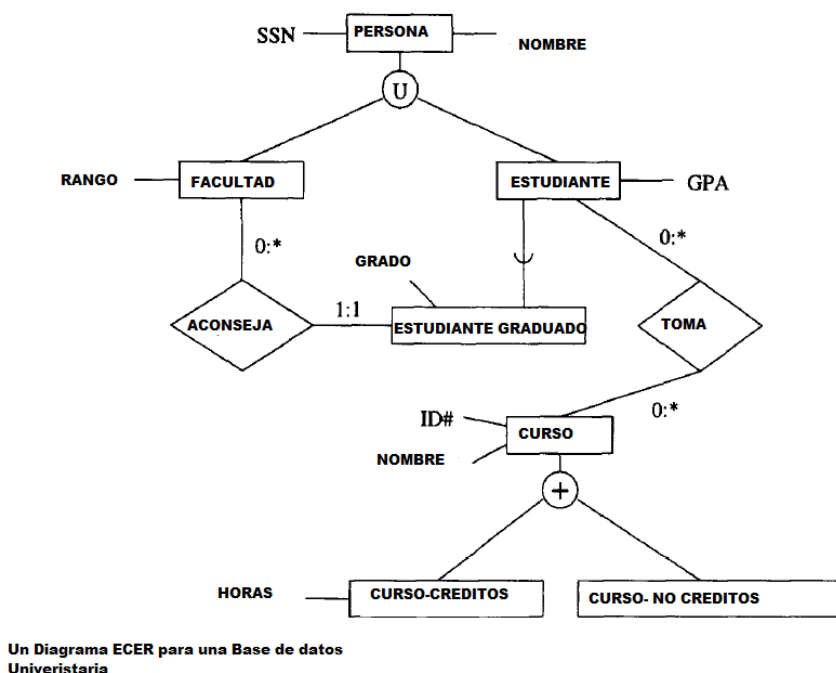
SSN
PERSONA
NOMBRE
U
RANGO
FACULTAD
ESTUDIANTE
GPA
0:*
0:*
GRADO
ACONSEJA
1:1
ESTUDIANTE GRADUADO
TOMA
ID#
CURSO
0:*
NOMBRE
+
HORAS
CURSO-CREDITOS
CURSO- NO CREDITOS

Un Diagrama ECER para una Base de datos Univeristaria